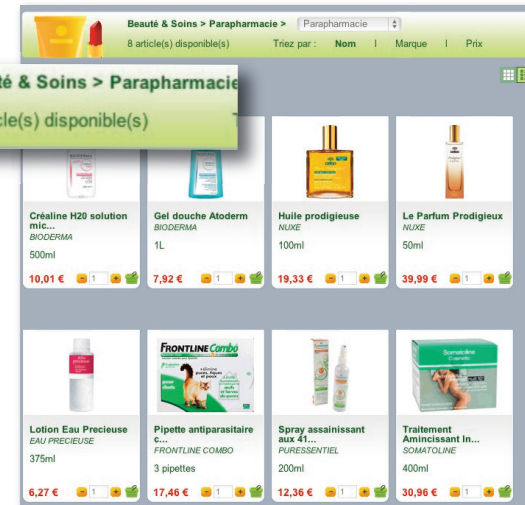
Beauté & Soins > Parapharmacie > Parapharmacie

8 article(s) disponible(s)

Triez par : Nom | Marque | Prix

té & Soins > Parapharmacie

cle(s) disponible(s)

Créaline H20 solution mic...
BIODERMA
500ml
10,01 € 1

Gel douche Atoderm
BIODERMA
1L
7,92 € 1

Huile prodigieuse
NUXE
100ml
19,33 € 1

Le Parfum Prodigieux
NUXE
50ml
39,99 € 1

Lotion Eau Precieuse
EAU PRECIEUSE
375ml
6,27 € 1

FRONTLINE Combo

Pipette antiparasitaire c...
FRONTLINE COMBO
3 pipettes
17,46 € 1

Spray assainissant aux 41...
PURESSENTIEL
200ml
12,36 € 1

Somatoline

Traitement Amincissant In...
SOMATOLINE
400ml
30,96 € 1